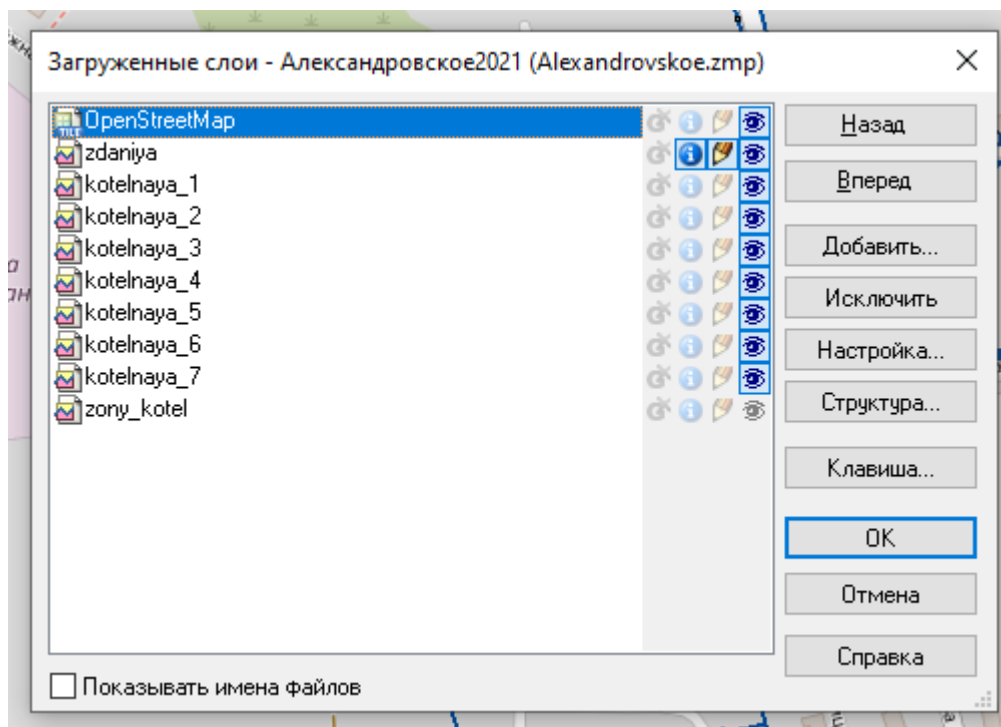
Загруженные слои - Александровское2021 (Alexandrovskoe.zmp)

×

OpenStreetMap
zdaniya
kotelnaya_1
kotelnaya_2
kotelnaya_3
kotelnaya_4
kotelnaya_5
kotelnaya_6
kotelnaya_7
zony_kotel

Назад
Вперед
Добавить...
Исключить
Настройка...
Структура...
Клавиша...
OK
Отмена
Справка

Показывать имена файлов